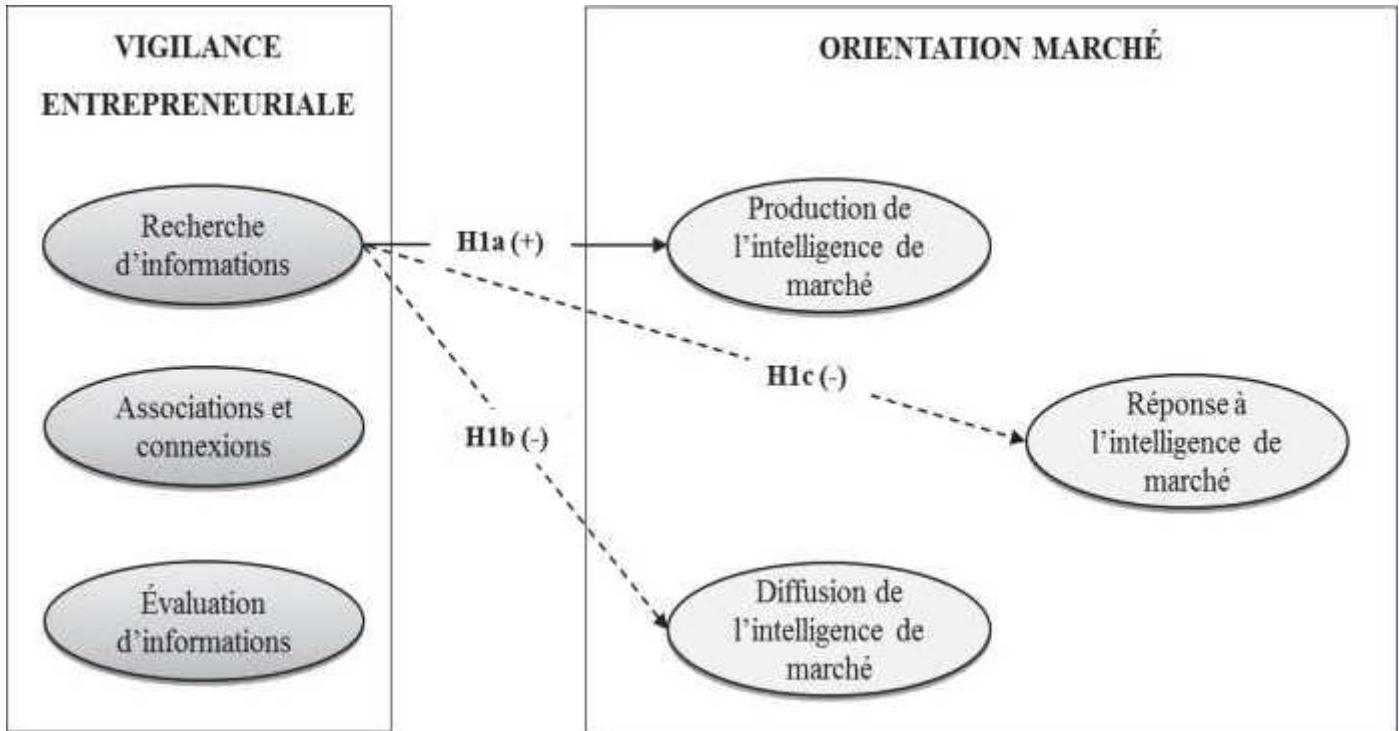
VIGILANCE ENTREPRENEURIALE

Recherche d'informations

Associations et connexions

Évaluation d'informations

H1a (+)

H1c (-)

H1b (-)

ORIENTATION MARCHÉ

Production de l'intelligence de marché

Réponse à l'intelligence de marché

Diffusion de l'intelligence de marché